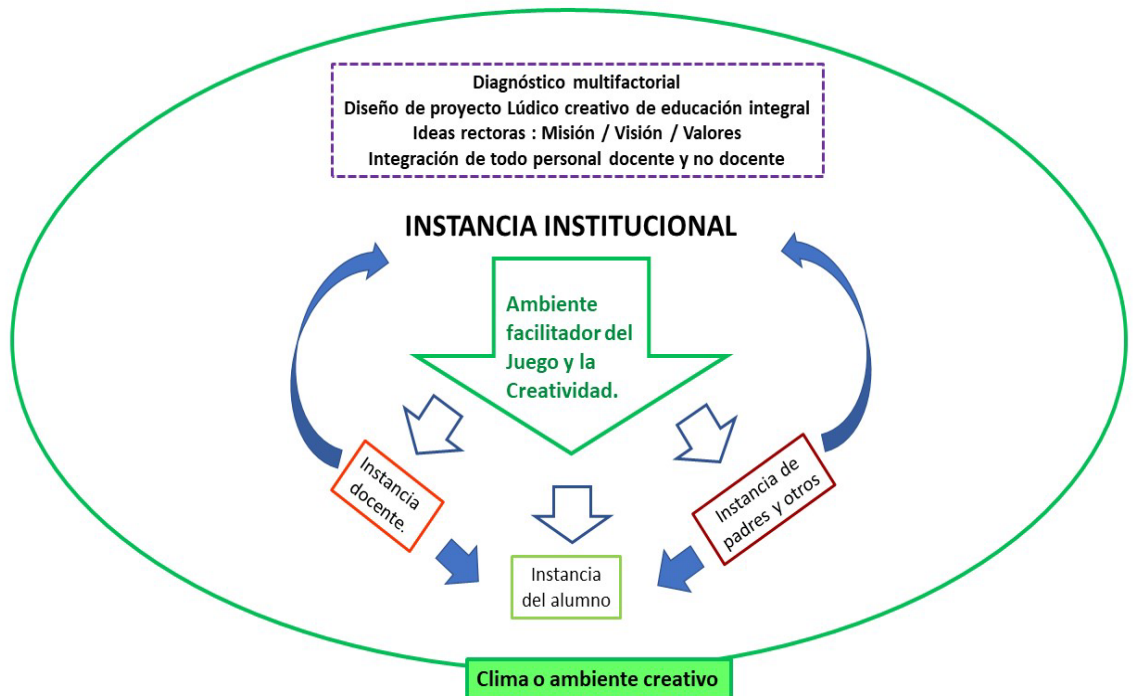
Diagnóstico multifactorial
Diseño de proyecto Lúdico creativo de educación integral
Ideas rectoras : Misión / Visión / Valores
Integración de todo personal docente y no docente

INSTANCIA INSTITUCIONAL

Ambiente facilitador del Juego y la Creatividad.

Instancia docente.

Instancia de padres y otros

Instancia del alumno

Clima o ambiente creativo